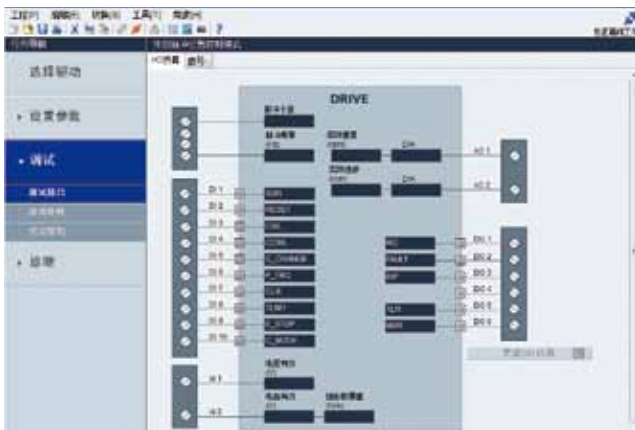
工程(P) 编辑(E) 切换(S) 工具(T) 帮助(H)

选择驱动

设置参数

调试

故障

DRIVE

AI 1
AI 2
DI 1
DI 2
DI 3
DI 4
DI 5
DI 6
DI 7
DI 8
DI 9
DI 10
SON
RESET
CWL
CCWL
G_CHANGE
P_TRQ
CLR
SLIM1
E_STOP
C_MODE
RDY
FAULT
INP
ZSP
SPD
MBR
DO 1
DO 2
DO 3
DO 4
DO 5
DO 6
AO 1
AO 2
D/A
D/A
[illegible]